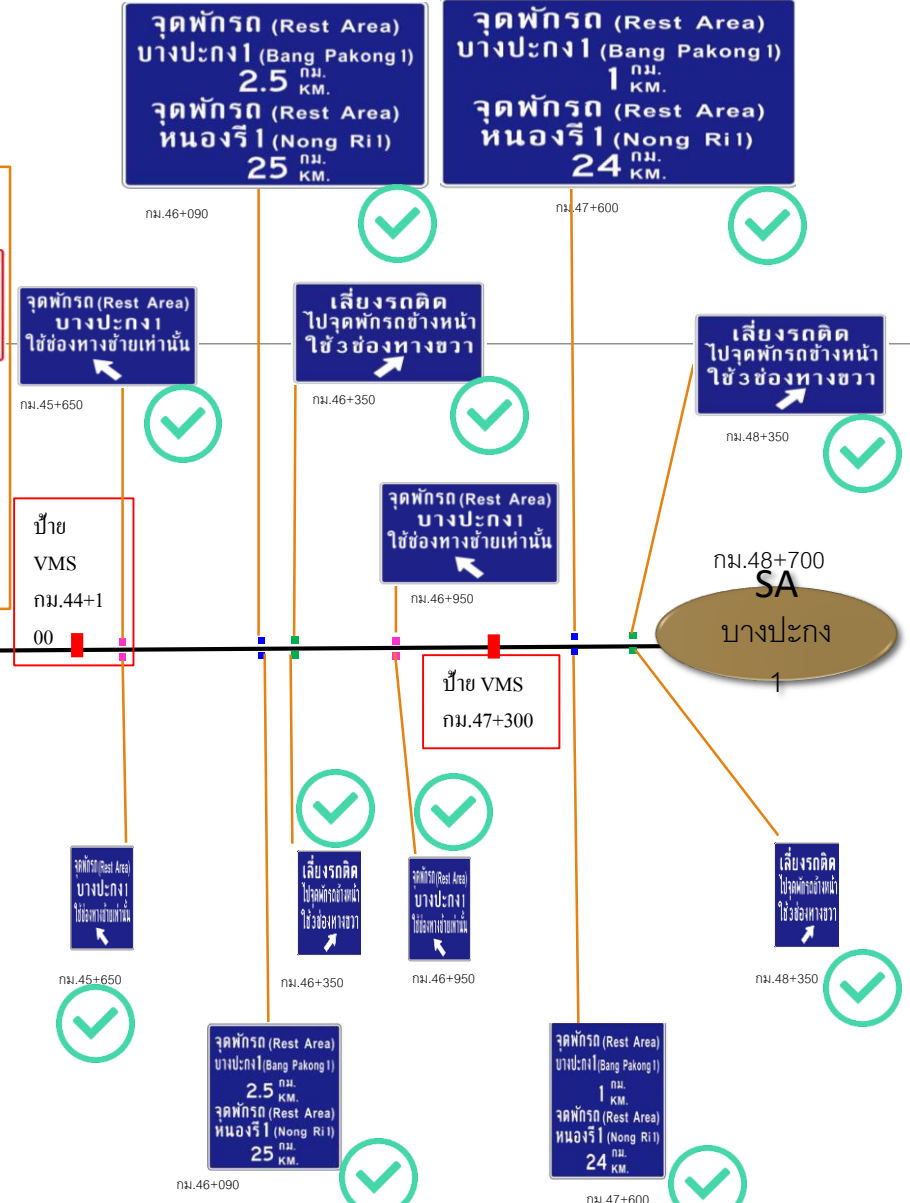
จุดพักรถ (Rest Area)
บางปะกง1 (Bang Pakong 1)
2.5 กม. KM.
จุดพักรถ (Rest Area)
หนองรี1 (Nong Ri 1)
25 กม. KM.

กม.46+090

จุดพักรถ (Rest Area)
บางปะกง1 (Bang Pakong 1)
1 กม. KM.
จุดพักรถ (Rest Area)
หนองรี1 (Nong Ri 1)
24 กม. KM.

กม.47+600

จุดพักรถ (Rest Area)
บางปะกง1
ใช้ช่องทางซ้ายเท่านั้น

กม.45+650

เลี่ยงรถติด
ไปจุดพักรถข้างหน้า
ใช้3ช่องทางขวา

กม.46+350

เลี่ยงรถติด
ไปจุดพักรถข้างหน้า
ใช้3ช่องทางขวา

กม.48+350

ป้าย VMS กม.44+100

จุดพักรถ (Rest Area)
บางปะกง1
ใช้ช่องทางซ้ายเท่านั้น

กม.46+950

กม.48+700

SA
บางปะกง 1

ป้าย VMS
กม.47+300

จุดพักรถ (Rest Area)
บางปะกง1
ใช้ช่องทางซ้ายเท่านั้น

กม.45+650

เลี่ยงรถติด
ไปจุดพักรถข้างหน้า
ใช้3ช่องทางขวา

กม.46+350

จุดพักรถ (Rest Area)
บางปะกง1
ใช้ช่องทางซ้ายเท่านั้น

กม.46+950

เลี่ยงรถติด
ไปจุดพักรถข้างหน้า
ใช้3ช่องทางขวา

กม.48+350

จุดพักรถ (Rest Area)
บางปะกง1 (Bang Pakong 1)
2.5 กม. KM.
จุดพักรถ (Rest Area)
หนองรี1 (Nong Ri 1)
25 กม. KM.

กม.46+090

จุดพักรถ (Rest Area)
บางปะกง1 (Bang Pakong 1)
1 กม. KM.
จุดพักรถ (Rest Area)
หนองรี1 (Nong Ri 1)
24 กม. KM.

กม.47+600